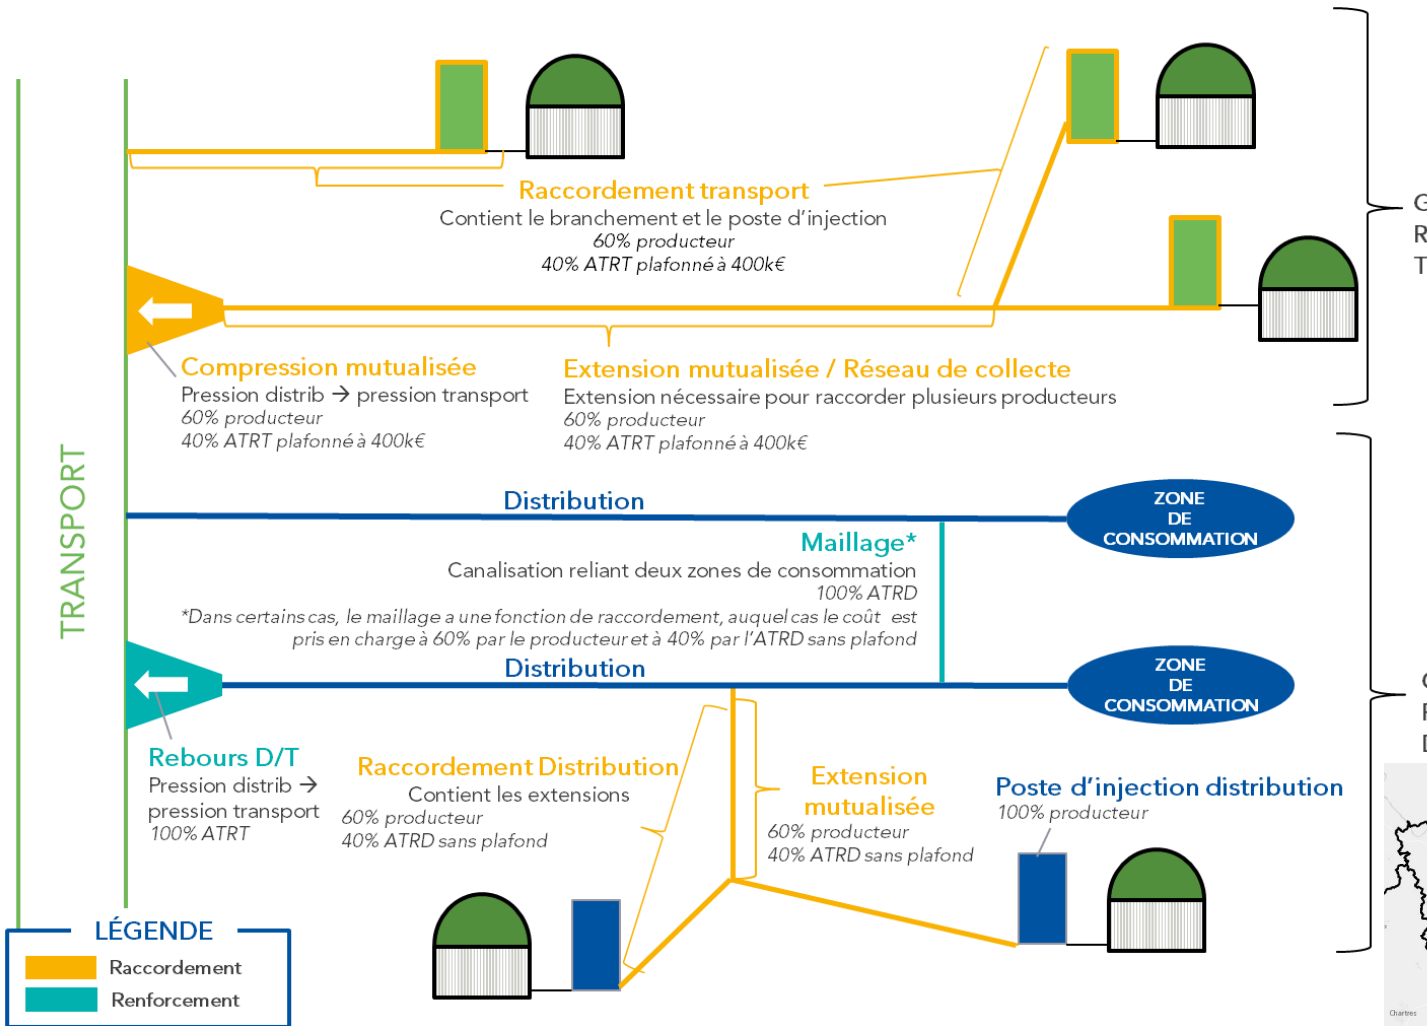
TRANSPORT

Raccordement transport
Contient le branchement et le poste d'injection
60% producteur
40% ATRT plafonné à 400k€

G
R
T

Compression mutualisée
Pression distrib → pression transport
60% producteur
40% ATRT plafonné à 400k€

Extension mutualisée / Réseau de collecte
Extension nécessaire pour raccorder plusieurs producteurs
60% producteur
40% ATRT plafonné à 400k€

Distribution

ZONE DE CONSOMMATION

Maillage*
Canalisation reliant deux zones de consommation
100% ATRD
*Dans certains cas, le maillage a une fonction de raccordement, auquel cas le coût est pris en charge à 60% par le producteur et à 40% par l'ATRD sans plafond

Distribution

ZONE DE CONSOMMATION

G
F
D

Rebours D/T
Pression distrib → pression transport
100% ATRT

Raccordement Distribution
Contient les extensions
60% producteur
40% ATRD sans plafond

Extension mutualisée
60% producteur
40% ATRD sans plafond

Poste d'injection distribution
100% producteur

LÉGENDE
Raccordement
Renforcement

Chartres